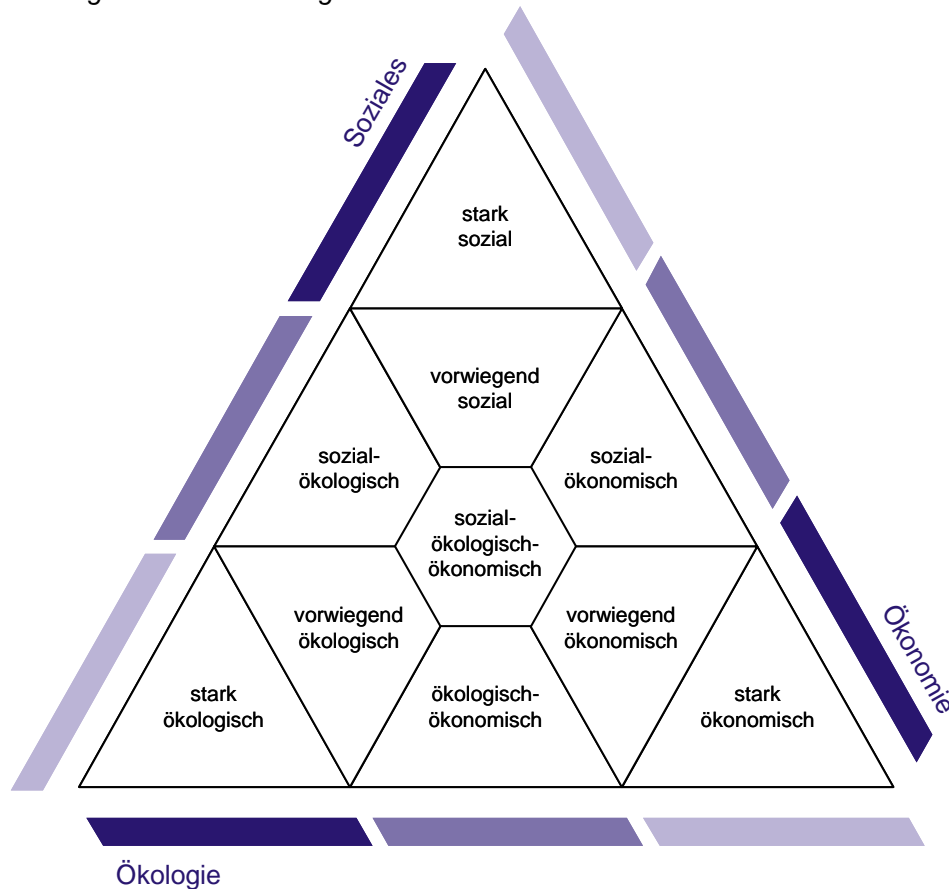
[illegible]

Soziales

stark sozial

vorwiegend sozial

sozial-ökologisch

sozial-ökonomisch

sozial-ökologisch-ökonomisch

vorwiegend ökologisch

vorwiegend ökonomisch

stark ökologisch

ökologisch-ökonomisch

stark ökonomisch

Ökonomie

Ökologie